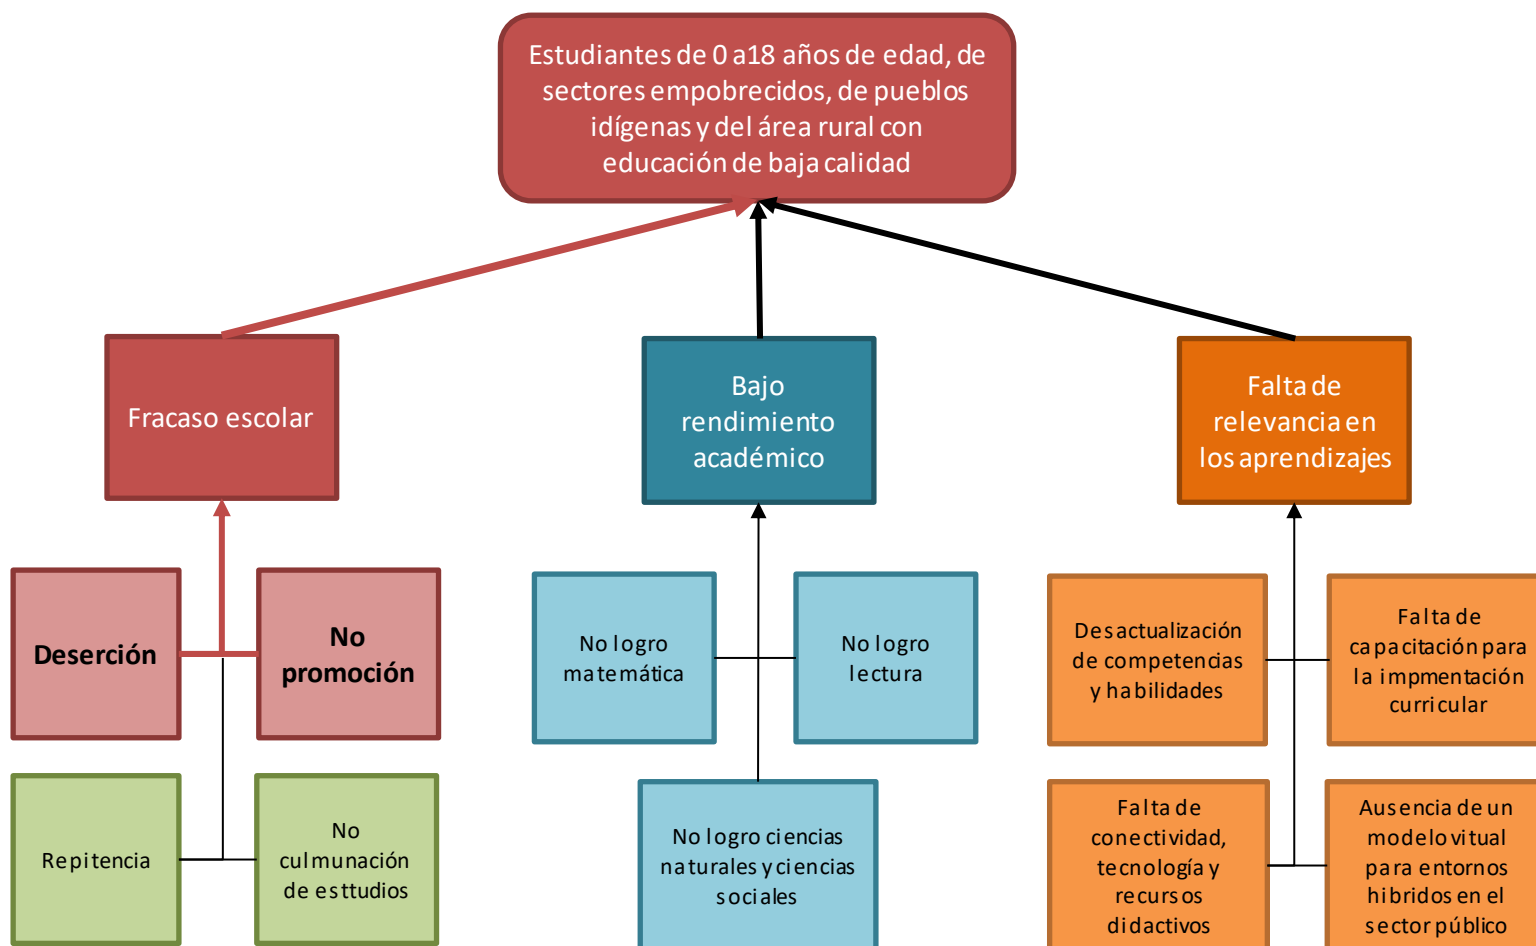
Estudiantes de 0 a18 años de edad, de sectores empobrecidos, de pueblos idígenas y del área rural con educación de baja calidad

Fracaso escolar

Bajo rendimiento académico

Falta de relevancia en los aprendizajes

Deserción

No promoción

Repitencia

No culmunación de esttudios

No logro matemática

No logro lectura

No logro ciencias naturales y ciencias sociales

Desactualización de competencias y habilidades

Falta de capacitación para la impmentación curricular

Falta de conectividad, tecnología y recursos didactivos

Ausencia de un modelo vitual para entornos hibridos en el sector público